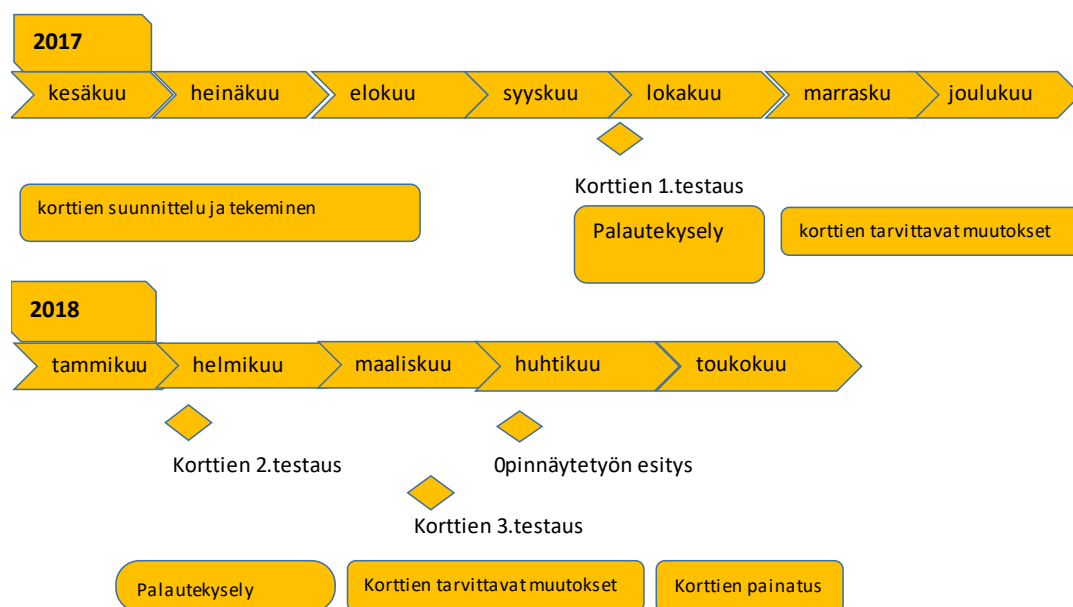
2017

kesäkuu heinäkuu elokuu syyskuu lokakuu marrasku joulukuu

Korttien 1.testaus

korttien suunnittelu ja tekeminen

Palautekysely

korttien tarvittavat muutokset

2018

tammikuu helmikuu maaliskuu huhtikuu toukokuu

Korttien 2.testaus

0pinnäytetyön esitys

Korttien 3.testaus

Palautekysely

Korttien tarvittavat muutokset

Korttien painatus